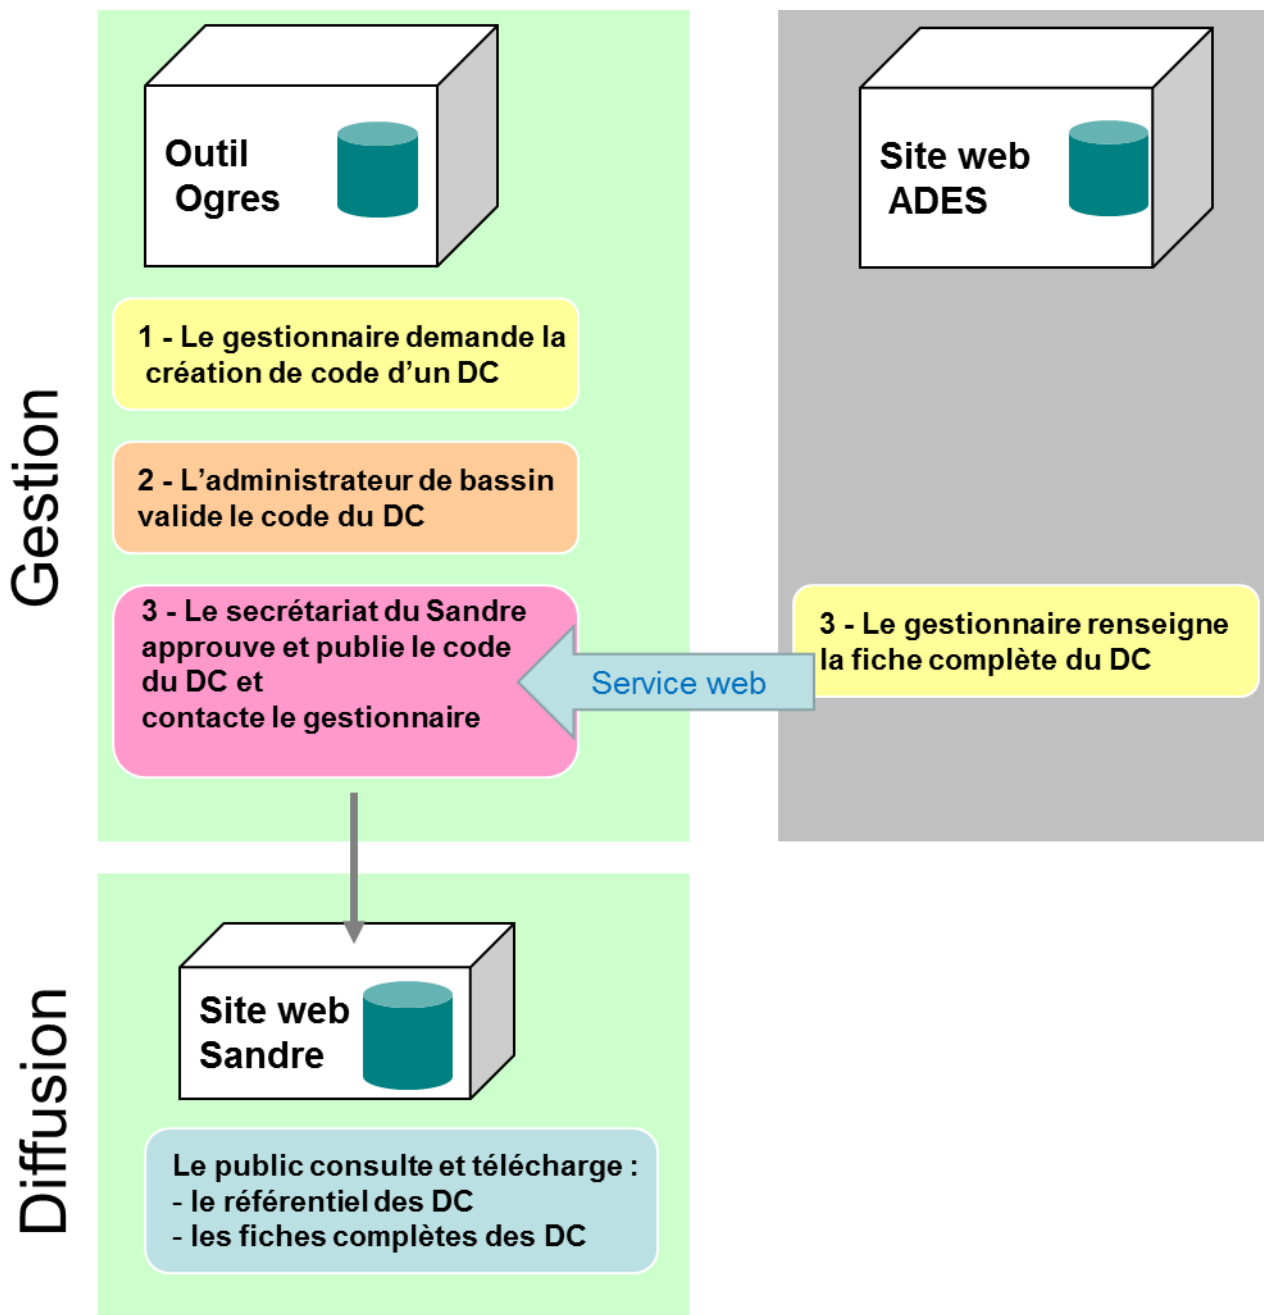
Gestion

Outil Ogres

Site web ADES

1 - Le gestionnaire demande la création de code d'un DC

2 - L'administrateur de bassin valide le code du DC

3 - Le secrétariat du Sandre approuve et publie le code du DC et contacte le gestionnaire

Service web

3 - Le gestionnaire renseigne la fiche complète du DC

Diffusion

Site web Sandre

Le public consulte et télécharge :
- le référentiel des DC
- les fiches complètes des DC